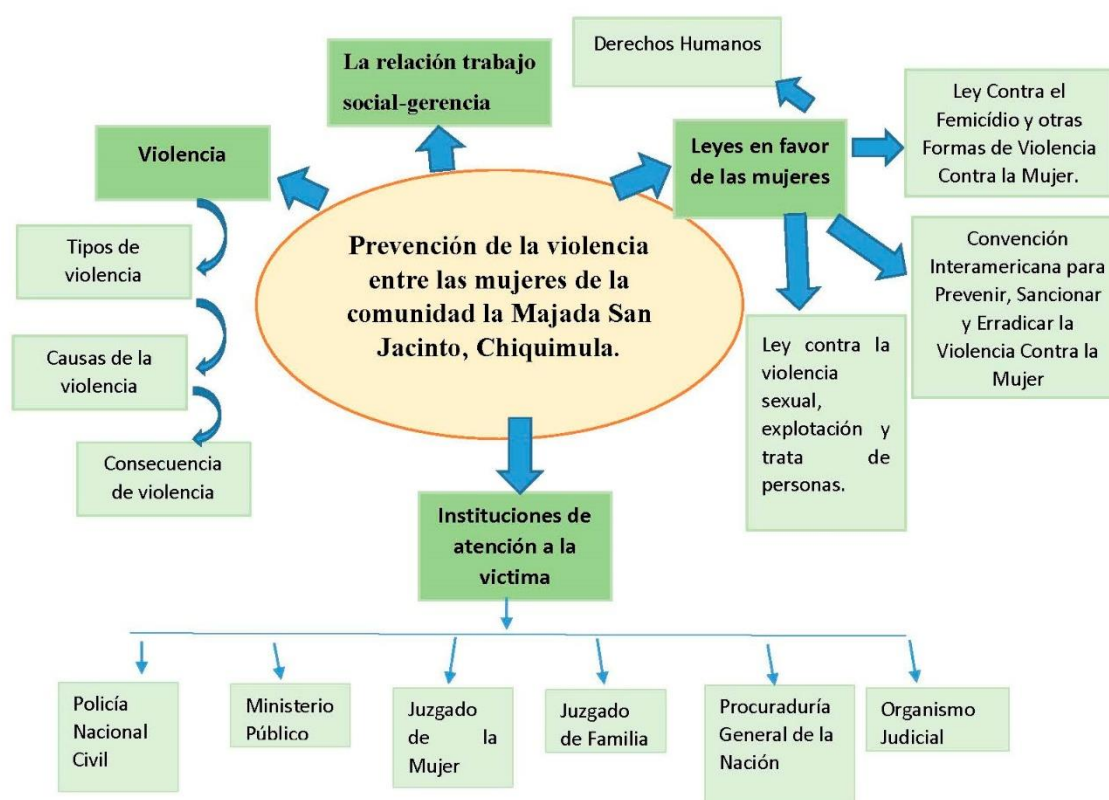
Prevención de la violencia entre las mujeres de la comunidad la Majada San Jacinto, Chiquimula.

La relación trabajo social-gerencia

Violencia

Tipos de violencia

Causas de la violencia

Consecuencia de violencia

Derechos Humanos

Leyes en favor de las mujeres

Ley Contra el Femicídio y otras Formas de Violencia Contra la Mujer.

Convención Interamericana para Prevenir, Sancionar y Erradicar la Violencia Contra la Mujer

Ley contra la violencia sexual, explotación y trata de personas.

Instituciones de atención a la victima

Policía Nacional Civil

Ministerio Público

Juzgado de la Mujer

Juzgado de Familia

Procuraduría General de la Nación

Organismo Judicial